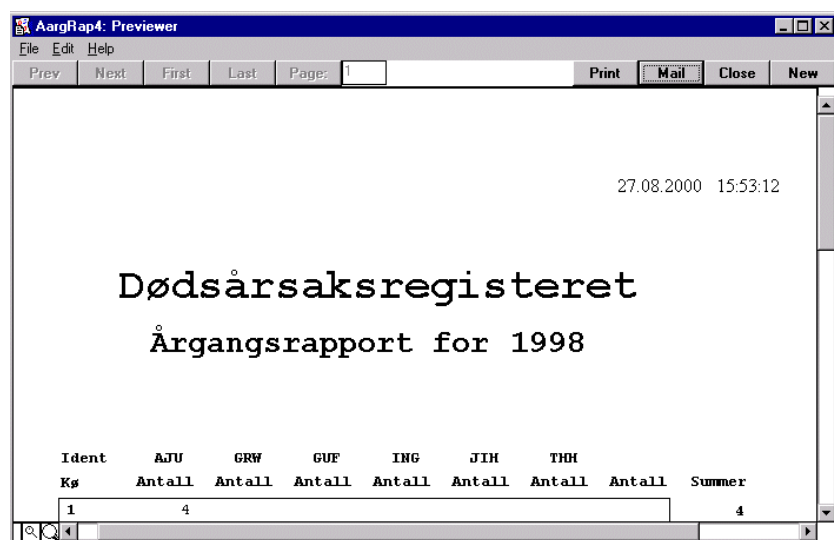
AargRap4: Previewer

File Edit Help

Prev Next First Last Page: 1 Print Mail Close New

27.08.2000 15:53:12

Dødsårsaksregisteret

Årgangsrapport for 1998

| Ident | AJU | GRW | GUF | ING | JIH | THH | | |
|---|---|---|---|---|---|---|---|---|
| Kø | Antall | Antall | Antall | Antall | Antall | Antall | Antall | Summer |
| 1 | 4 | | | | | | | 4 |